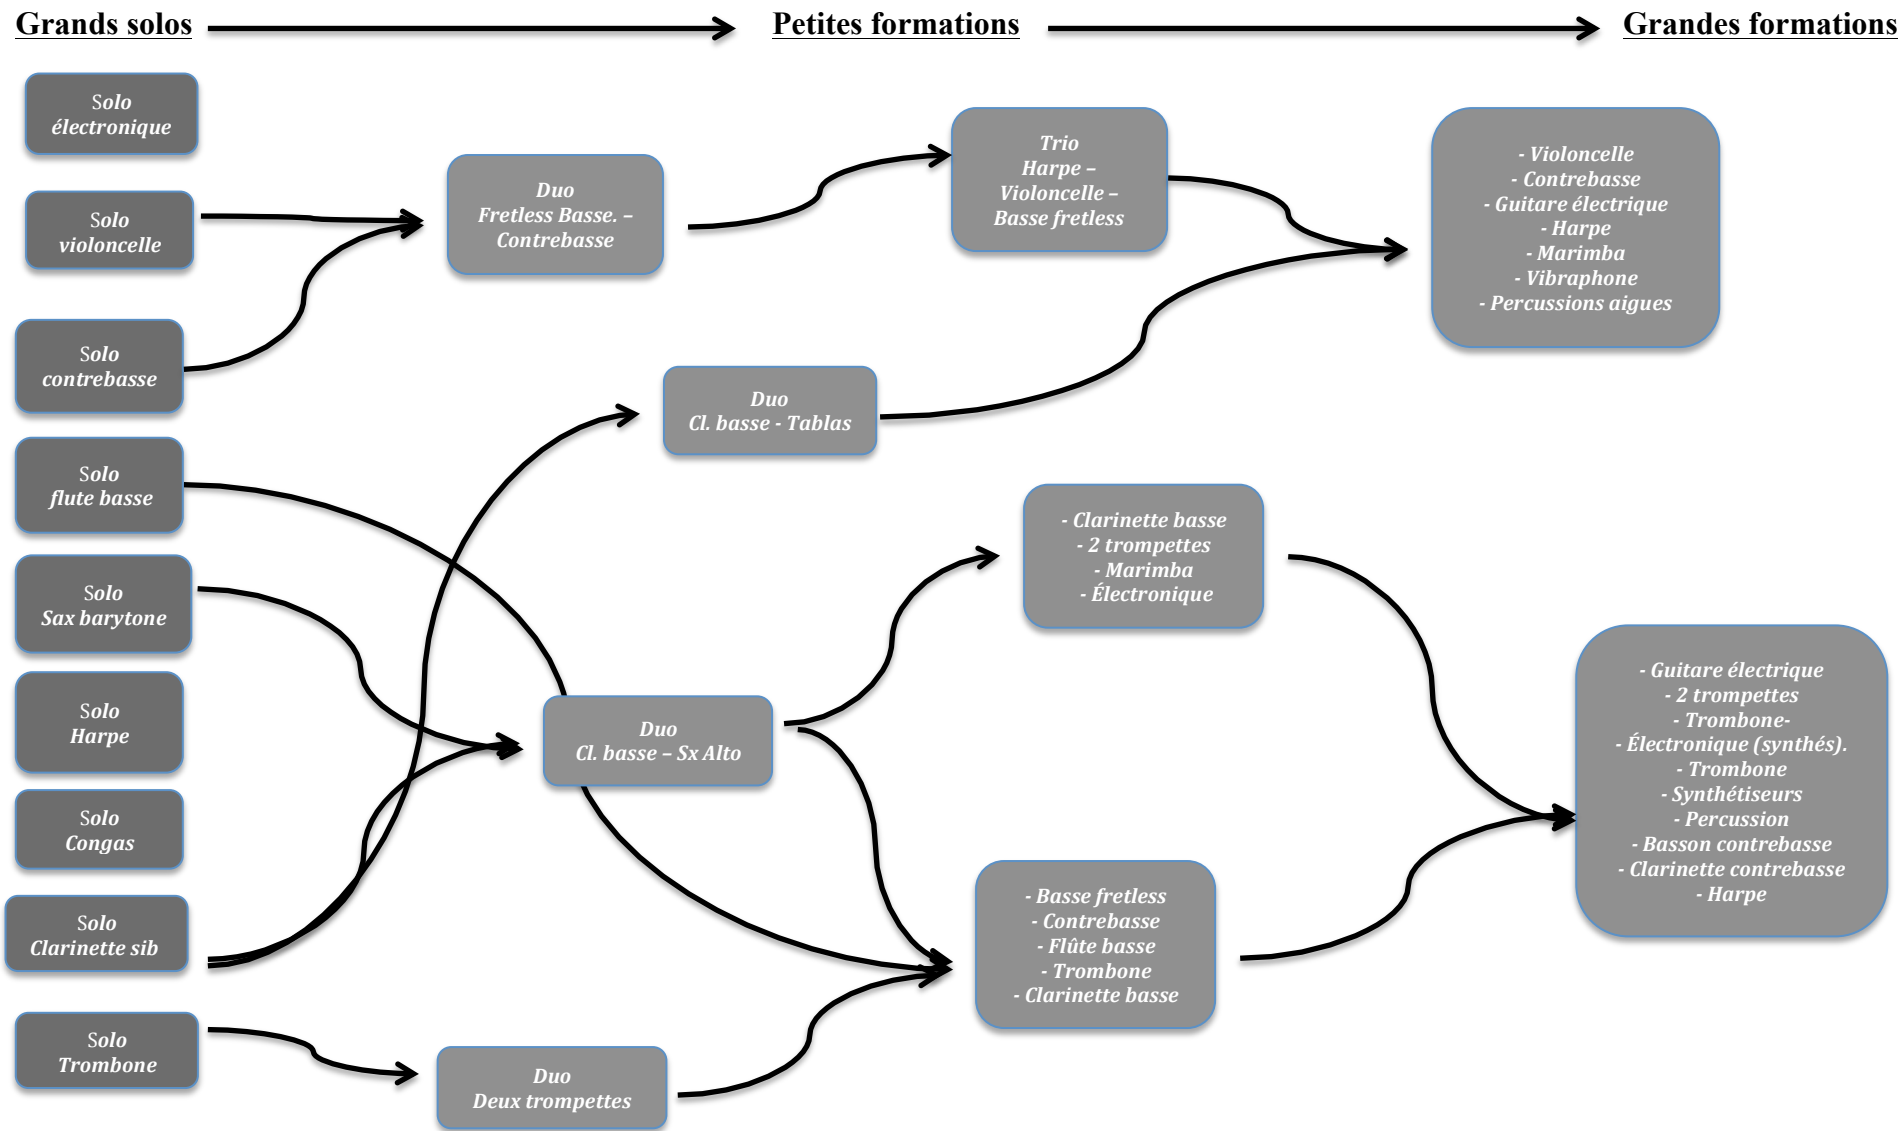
Grands solos

Petites formations

Grandes formations

Solo
électronique

Solo
violoncelle

Solo
contrebasse

Solo
flute basse

Solo
Sax barytone

Solo
Harpe

Solo
Congas

Solo
Clarinette sib

Solo
Trombone

Duo
Fretless Basse. – Contrebasse

Duo
Cl. basse - Tablas

Duo
Cl. basse – Sx Alto

Duo
Deux trompettes

Trio
Harpe – Violoncelle – Basse fretless

- Clarinette basse
- 2 trompettes
- Marimba
- Électronique

- Basse fretless
- Contrebasse
- Flûte basse
- Trombone
- Clarinette basse

- Violoncelle
- Contrebasse
- Guitare électrique
- Harpe
- Marimba
- Vibraphone
- Percussions aigues

- Guitare électrique
- 2 trompettes
- Trombone-
- Électronique (synthés).
- Trombone
- Synthétiseurs
- Percussion
- Basson contrebasse
- Clarinette contrebasse
- Harpe